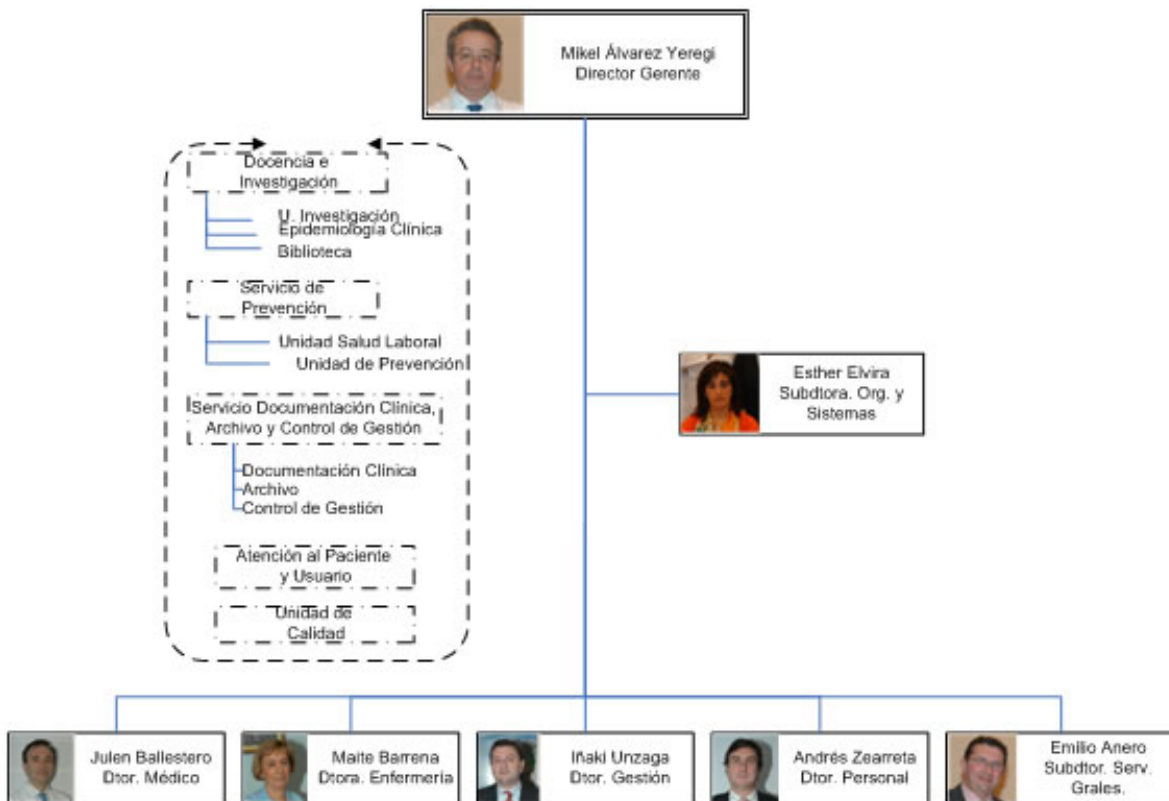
Mikel Álvarez Yeregi
Director Gerente

Docencia e Investigación

U. Investigación
Epidemiología Clínica
Biblioteca

Servicio de Prevención

Unidad Salud Laboral
Unidad de Prevención

Servicio Documentación Clínica, Archivo y Control de Gestión

Documentación Clínica
Archivo
Control de Gestión

Atención al Paciente y Usuario

Unidad de Calidad

Esther Elvira
Subdtora. Org. y Sistemas

Julen Ballestero
Dtor. Médico

Maite Barrena
Dtora. Enfermería

Iñaki Unzaga
Dtor. Gestión

Andrés Zearreta
Dtor. Personal

Emilio Anero
Subdtor. Serv. Grales.